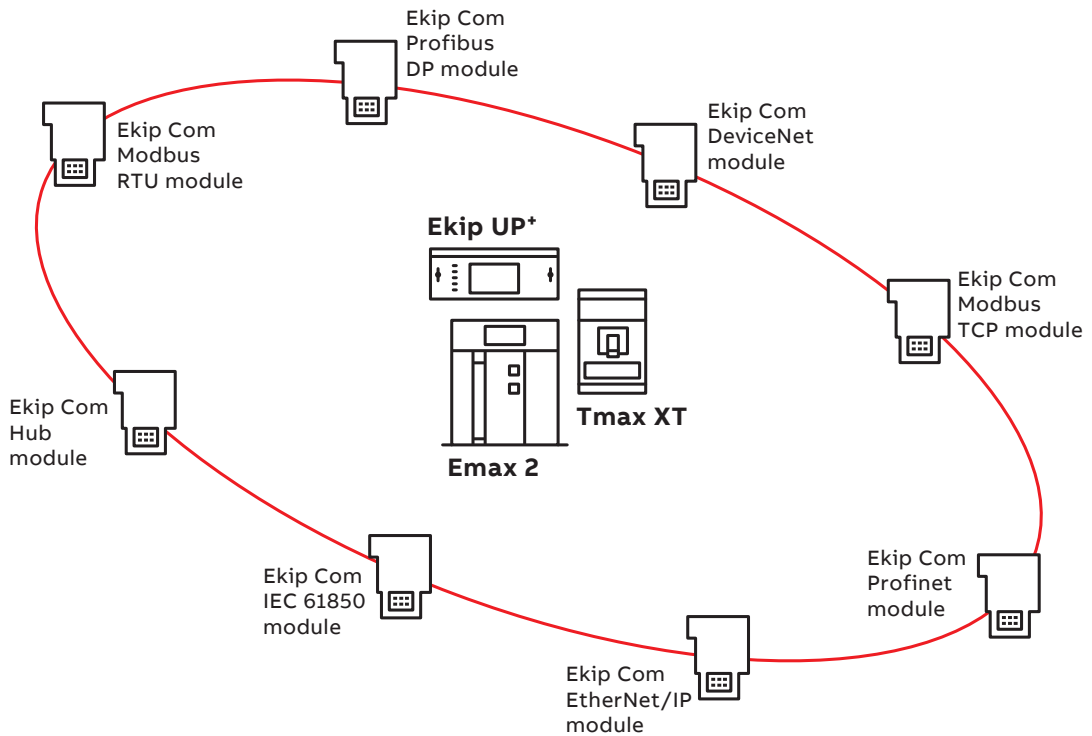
Ekip Com Profibus DP module

Ekip Com Modbus RTU module

Ekip Com DeviceNet module

Ekip UP$^{+}$

Ekip Com Modbus TCP module

Ekip Com Hub module

Tmax XT

Emax 2

Ekip Com Profinet module

Ekip Com IEC 61850 module

Ekip Com EtherNet/IP module